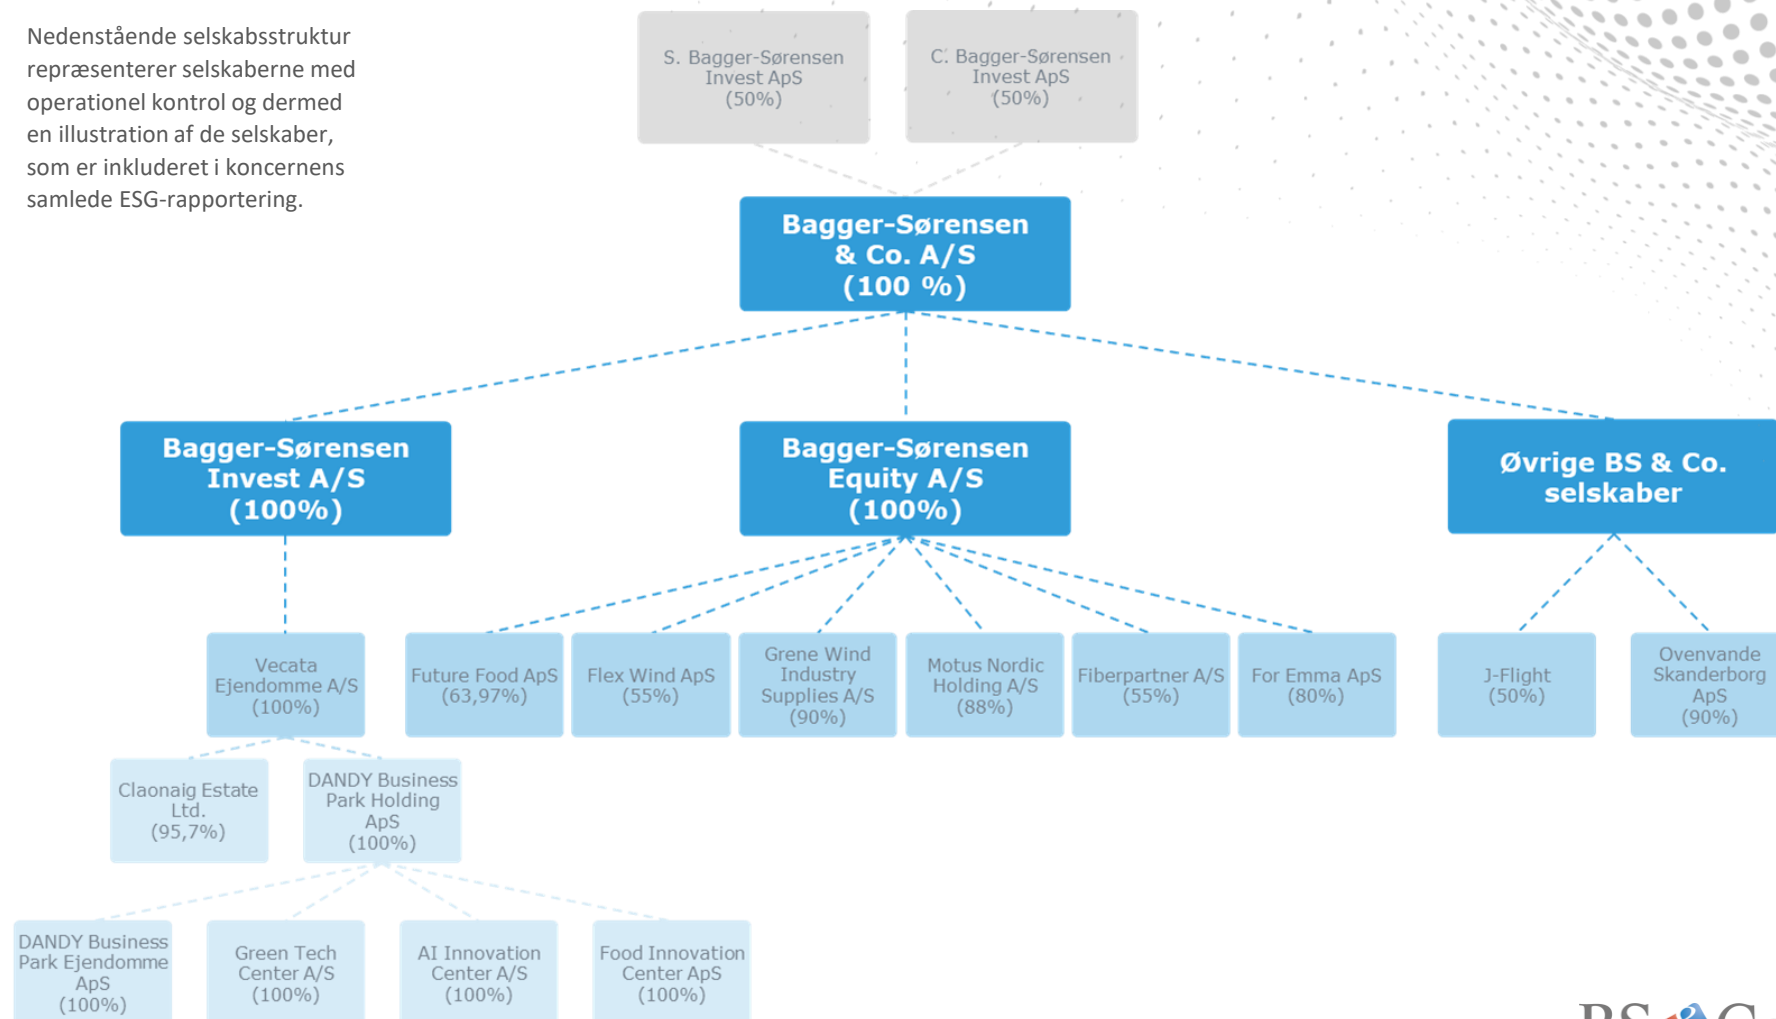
Nedenstående selskabsstruktur repræsenterer selskaberne med operationel kontrol og dermed en illustration af de selskaber, som er inkluderet i koncernens samlede ESG-rapportering.

S. Bagger-Sørensen Invest ApS (50%)

C. Bagger-Sørensen Invest ApS (50%)

Bagger-Sørensen & Co. A/S (100 %)

Bagger-Sørensen Invest A/S (100%)

Bagger-Sørensen Equity A/S (100%)

Øvrige BS & Co. selskaber

Vecata Ejendomme A/S (100%)

Future Food ApS (63,97%)

Flex Wind ApS (55%)

Grene Wind Industry Supplies A/S (90%)

Motus Nordic Holding A/S (88%)

Fiberpartner A/S (55%)

For Emma ApS (80%)

J-Flight (50%)

Ovenvande Skanderborg ApS (90%)

Claonaig Estate Ltd. (95,7%)

DANDY Business Park Holding ApS (100%)

DANDY Business Park Ejendomme ApS (100%)

Green Tech Center A/S (100%)

AI Innovation Center A/S (100%)

Food Innovation Center ApS (100%)

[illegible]